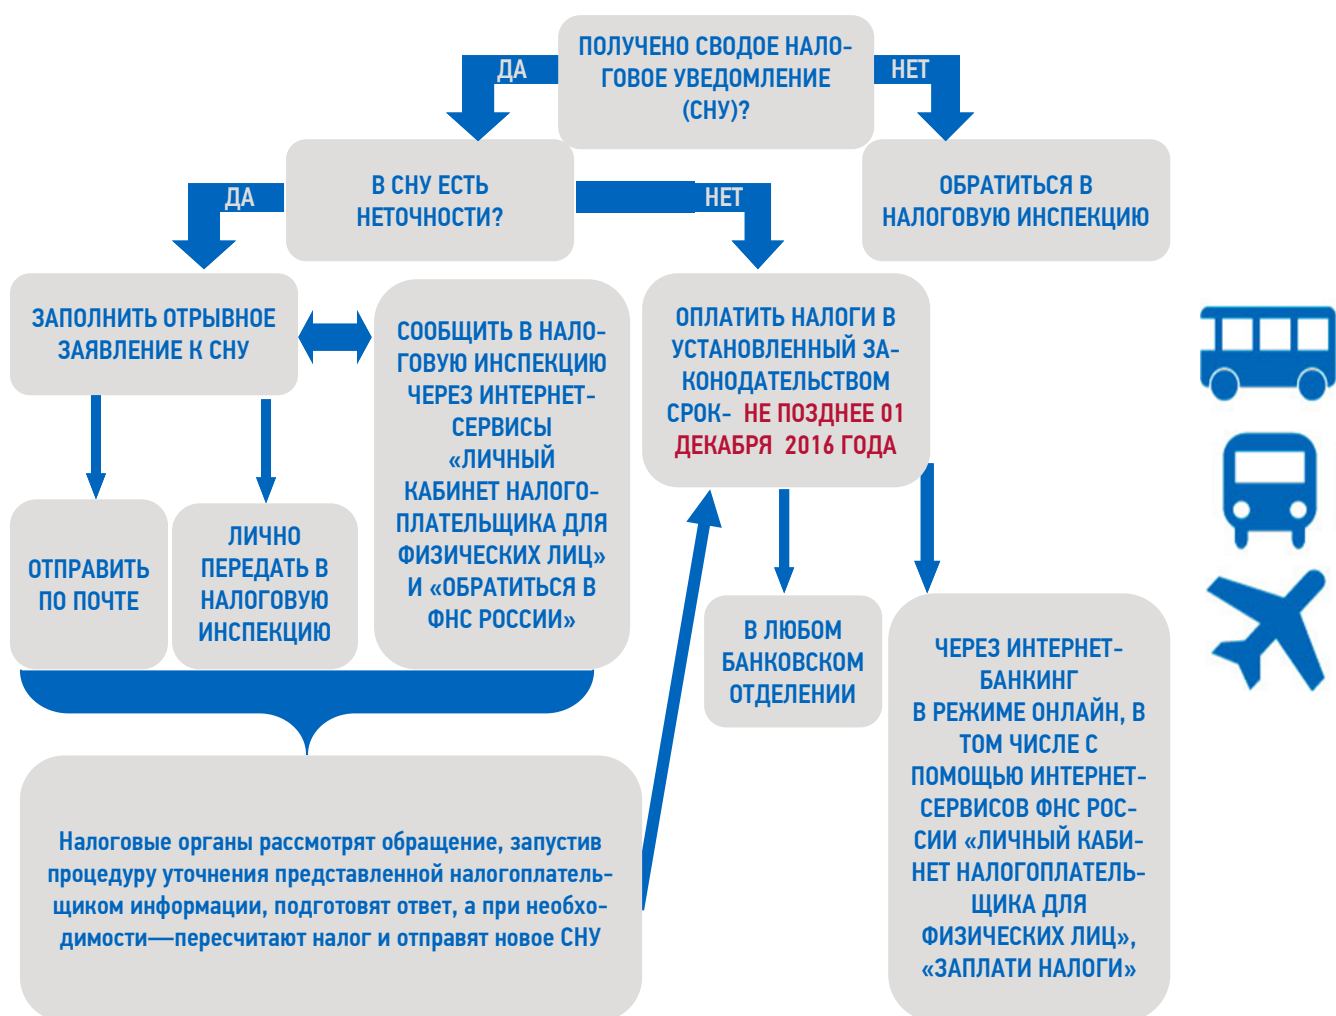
ПОЛУЧЕНО СВОДОЕ НАЛОГОВОЕ УВЕДОМЛЕНИЕ (СНУ)?

ДА

НЕТ

В СНУ ЕСТЬ НЕТОЧНОСТИ?

ОБРАТИТЬСЯ В НАЛОГОВУЮ ИНСПЕКЦИЮ

ДА

НЕТ

ЗАПОЛНИТЬ ОТРЫВНОЕ ЗАЯВЛЕНИЕ К СНУ

СООБЩИТЬ В НАЛОГОВУЮ ИНСПЕКЦИЮ ЧЕРЕЗ ИНТЕРНЕТ-СЕРВИСЫ «ЛИЧНЫЙ КАБИНЕТ НАЛОГОПЛАТЕЛЬЩИКА ДЛЯ ФИЗИЧЕСКИХ ЛИЦ» И «ОБРАТИТЬСЯ В ФНС РОССИИ»

ОПЛАТИТЬ НАЛОГИ В УСТАНОВЛЕННЫЙ ЗАКОНОДАТЕЛЬСТВОМ СРОК- НЕ ПОЗДНЕЕ 01 ДЕКАБРЯ 2016 ГОДА

ОТПРАВИТЬ ПО ПОЧТЕ

ЛИЧНО ПЕРЕДАТЬ В НАЛОГОВУЮ ИНСПЕКЦИЮ

В ЛЮБОМ БАНКОВСКОМ ОТДЕЛЕНИИ

ЧЕРЕЗ ИНТЕРНЕТ-БАНКИНГ В РЕЖИМЕ ОНЛАЙН, В ТОМ ЧИСЛЕ С ПОМОЩЬЮ ИНТЕРНЕТ-СЕРВИСОВ ФНС РОССИИ «ЛИЧНЫЙ КАБИНЕТ НАЛОГОПЛАТЕЛЬЩИКА ДЛЯ ФИЗИЧЕСКИХ ЛИЦ», «ЗАПЛАТИ НАЛОГИ»

Налоговые органы рассмотрят обращение, запустив процедуру уточнения представленной налогоплательщиком информации, подготовят ответ, а при необходимости—пересчитают налог и отправят новое СНУ